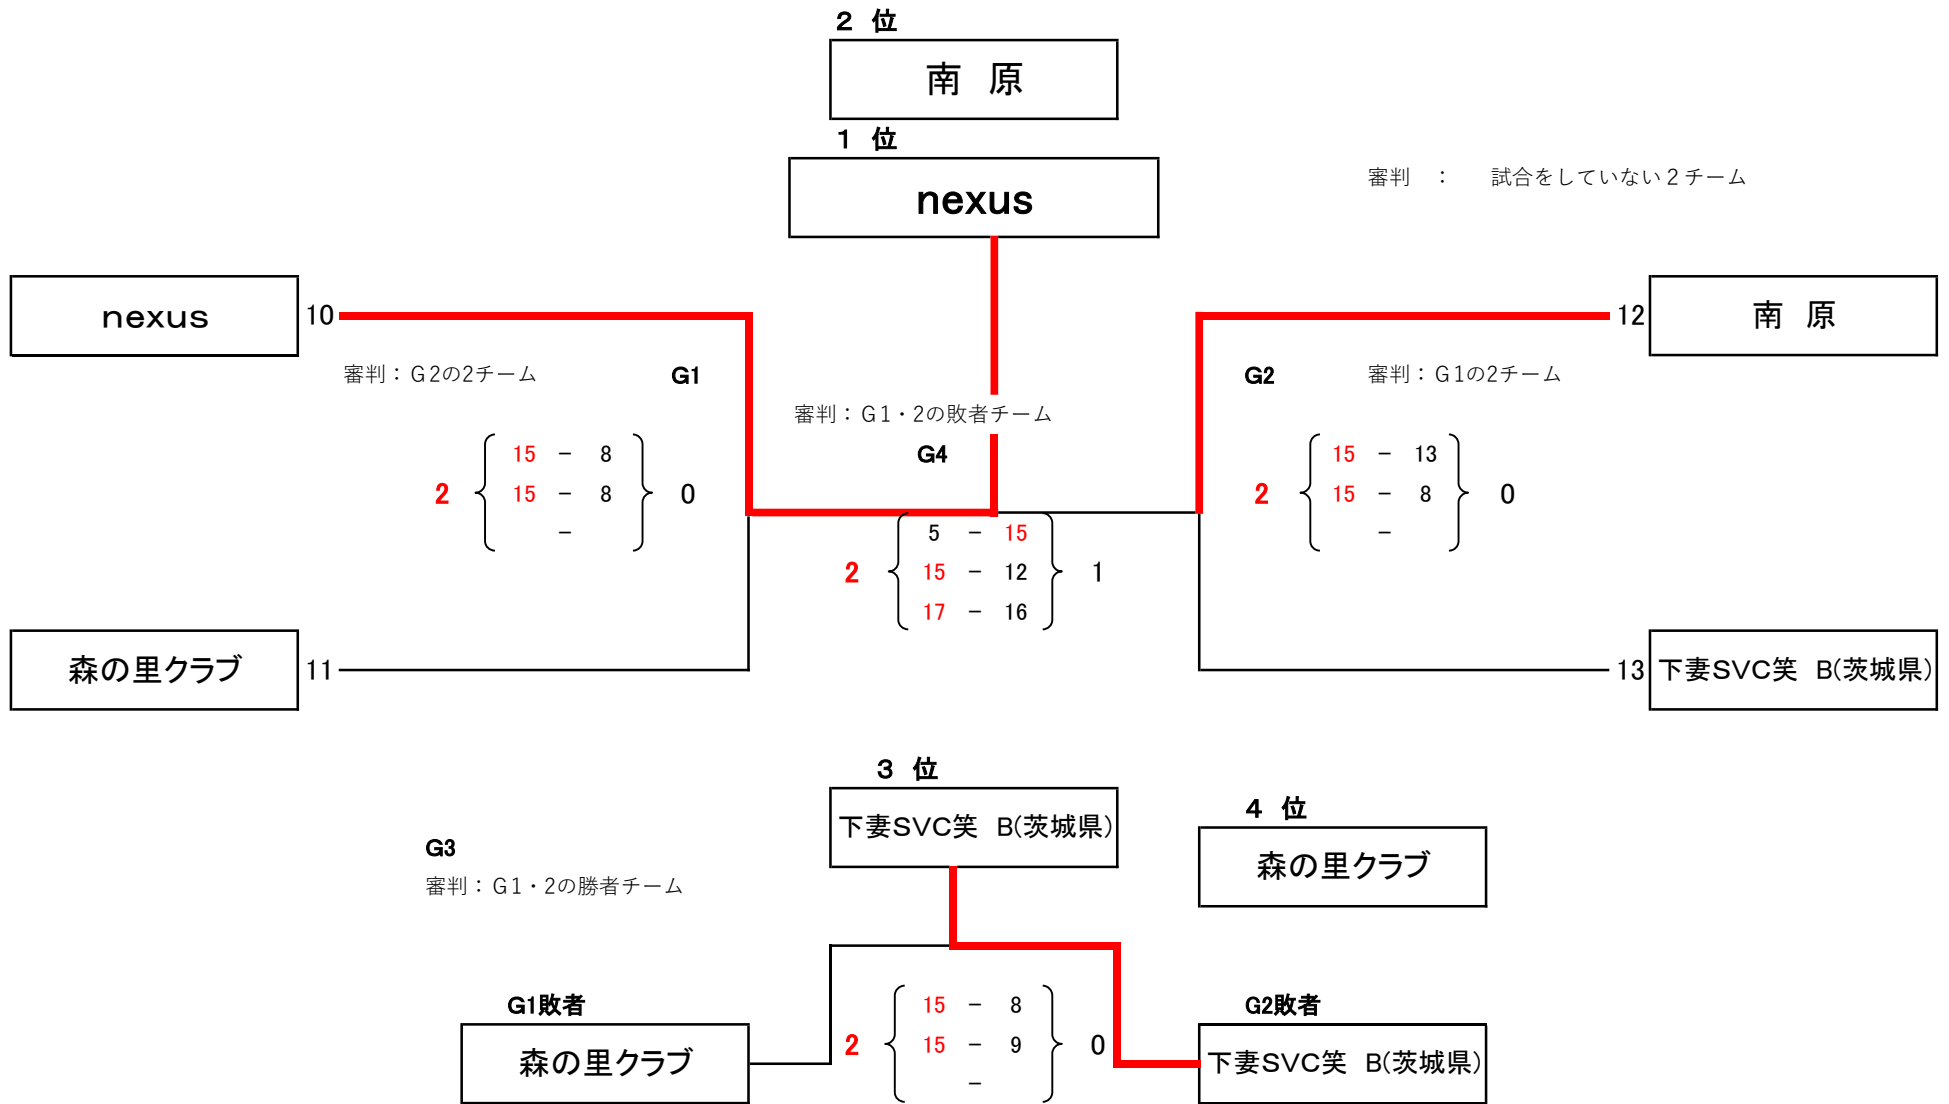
2 位

南 原

1 位

nexus

審判 ： 試合をしていない２チーム

nexus

10

12

南 原

審判：G2の2チーム

G1

G2

審判：G1の2チーム

審判：G1・2の敗者チーム

G4

| | | | | |
|---|---|---|---|---|
| 2 | 15 | – | 8 | 0 |
| | 15 | – | 8 | |
| | | – | | |

| | | | | |
|---|---|---|---|---|
| 2 | 15 | – | 13 | 0 |
| | 15 | – | 8 | |
| | | – | | |

| | | | | |
|---|---|---|---|---|
| 2 | 5 | – | 15 | 1 |
| | 15 | – | 12 | |
| | 17 | – | 16 | |

森の里クラブ

11

13

下妻SVC笑 B(茨城県)

3 位

下妻SVC笑 B(茨城県)

4 位

森の里クラブ

G3

審判：G1・2の勝者チーム

G1敗者

G2敗者

森の里クラブ

| | | | | |
|---|---|---|---|---|
| 2 | 15 | – | 8 | 0 |
| | 15 | – | 9 | |
| | | – | | |

下妻SVC笑 B(茨城県)